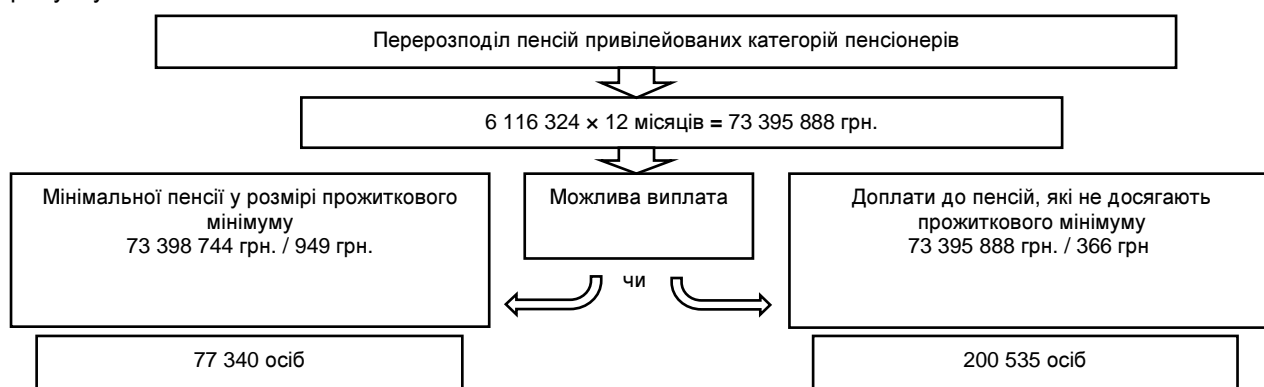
Перерозподіл пенсій привілейованих категорій пенсіонерів

6 116 324 × 12 місяців = 73 395 888 грн.

Мінімальної пенсії у розмірі прожиткового мінімуму 73 398 744 грн. / 949 грн.

Можлива виплата

Доплати до пенсій, які не досягають прожиткового мінімуму 73 395 888 грн. / 366 грн

чи

77 340 осіб

200 535 осіб